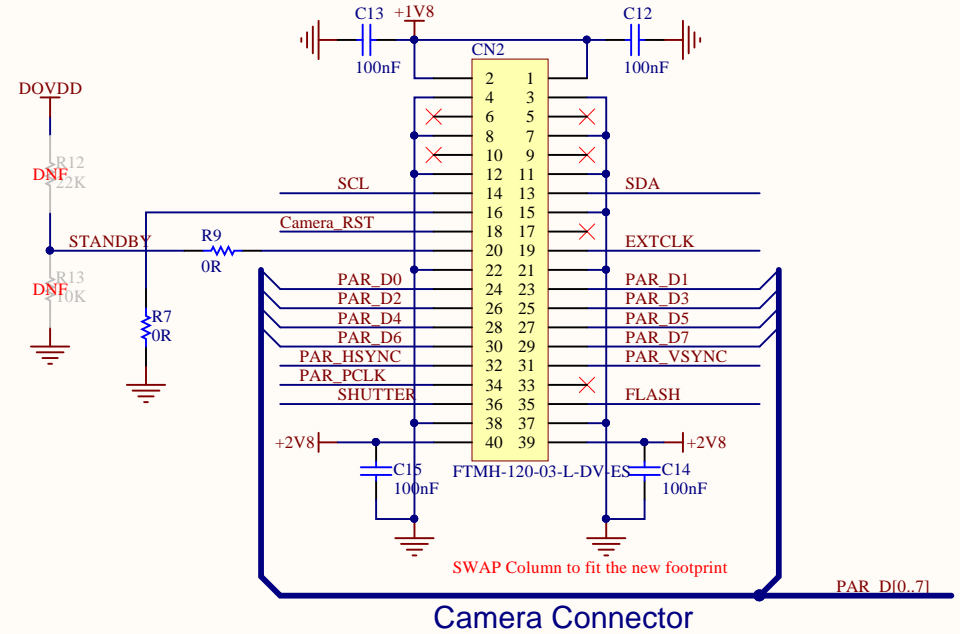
C13 +1V8 C12
100nF CN2 100nF
DOVDD
2 1
4 3
6 5
8 7
R12
DNF
22K
10 9
12 11
SCL 14 13 SDA
16 15
Camera_RST 18 17
STANDBY R9 20 19 EXTCLK
0R
22 21
R13
DNF
10K
PAR_D0 24 23 PAR_D1
PAR_D2 26 25 PAR_D3
R7
0R
PAR_D4 28 27 PAR_D5
PAR_D6 30 29 PAR_D7
PAR_HSYNC 32 31 PAR_VSYNC
PAR_PCLK 34 33
SHUTTER 36 35 FLASH
38 37
+2V8 40 39 +2V8
C15 C14
FTMH-120-03-L-DV-ES
100nF 100nF
SWAP Column to fit the new footprint
PAR_D[0..7]
Camera Connector